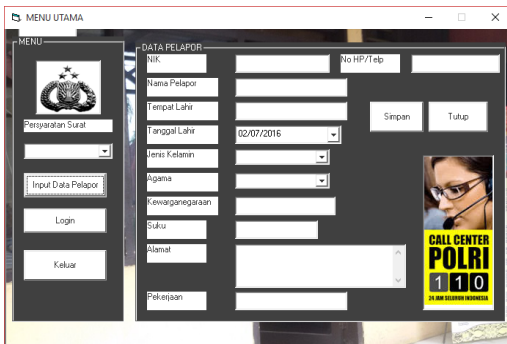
MENU UTAMA

MENU

Persyaratan Surat

Input Data Pelapor

Login

Keluar

DATA PELAPOR

NIK

No HP/Telp

Nama Pelapor

Tempat Lahir

Simpan

Tutup

Tanggal Lahir

02/07/2016

Jenis Kelamin

Agama

Kewarganegaraan

Suku

Alamat

Pekerjaan

CALL CENTER
POLRI
110
24 JAM SELURUH INDONESIA